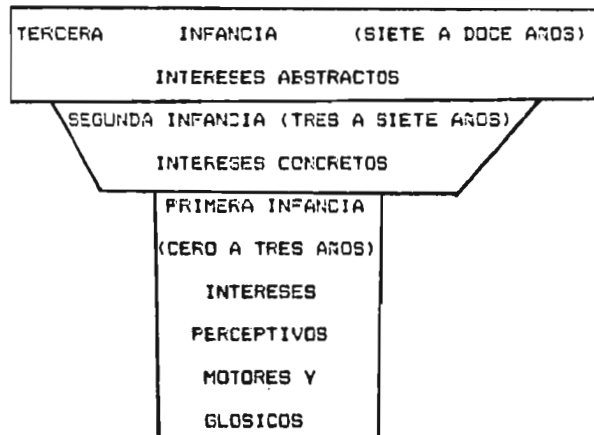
TERCERA INFANCIA (SIETE A DOCE AÑOS)

INTERESES ABSTRACTOS

SEGUNDA INFANCIA (TRES A SIETE AÑOS)

INTERESES CONCRETOS

PRIMERA INFANCIA

(CERO A TRES AÑOS)

INTERESES

PERCEPTIVOS

MOTORES Y

GLOSICOS